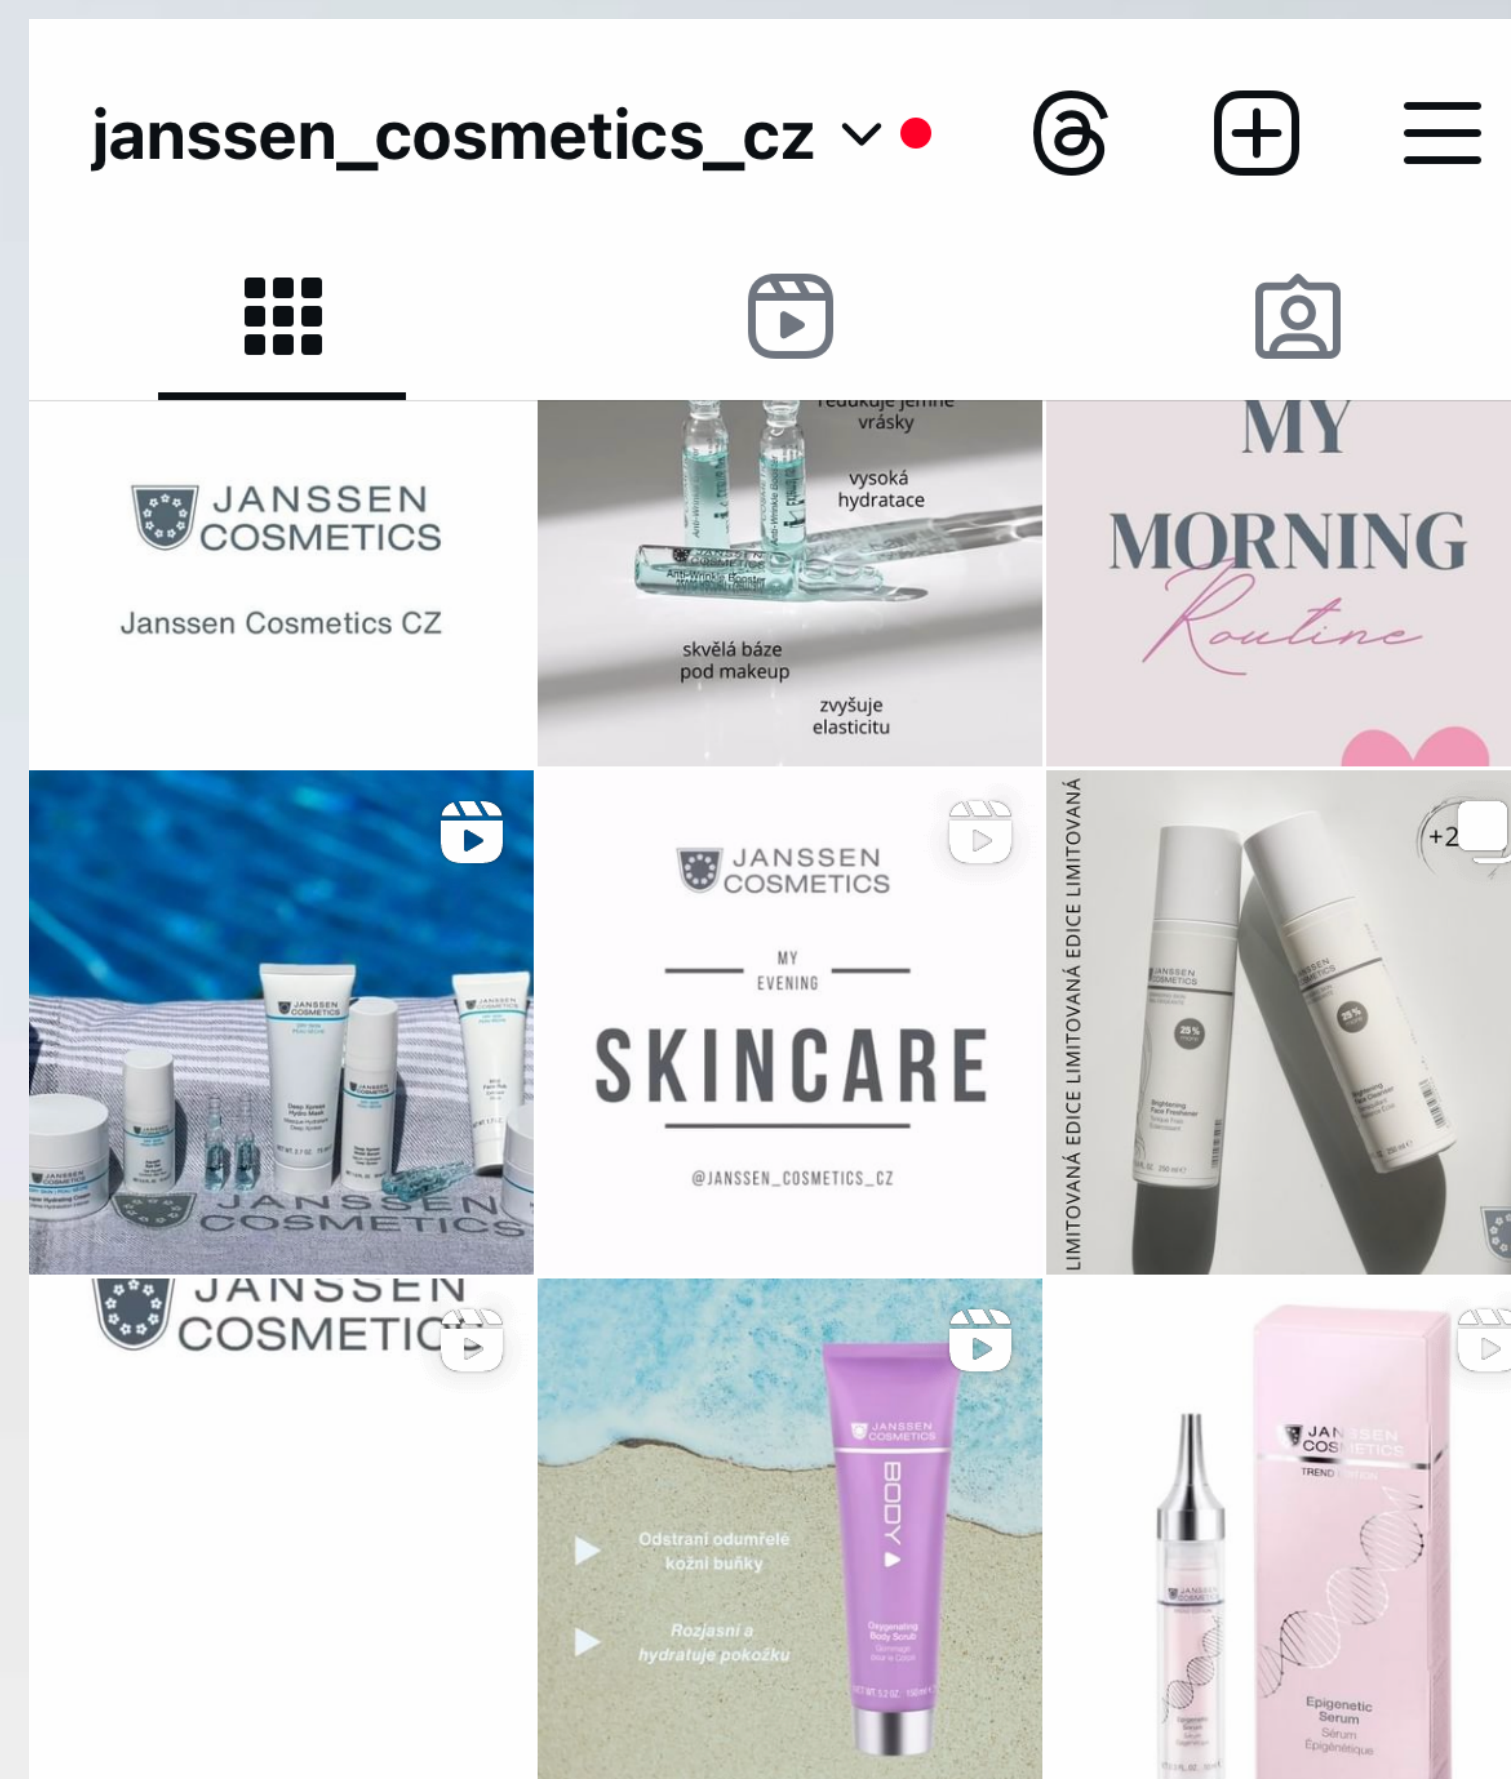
janssen_cosmetics_cz

JANSSEN COSMETICS

Janssen Cosmetics CZ

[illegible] vrásky

vysoká hydratace

skvělá báze pod makeup

zvyšuje elasticitu

MY MORNING Routine

JANSSEN COSMETICS

JANSSEN COSMETICS

MY EVENING

SKINCARE

@JANSSEN_COSMETICS_CZ

LIMITOVANÁ EDICE LIMITOVANÁ EDICE LIMITOVANÁ

+2

JANSSEN COSMETIC

JANSSEN COSMETICS

BODY

Odstraní odumřelé kožní buňky

Rozjasní a hydratuje pokožku

JANSSEN COSMETICS

TREND

Epigenetic Serum